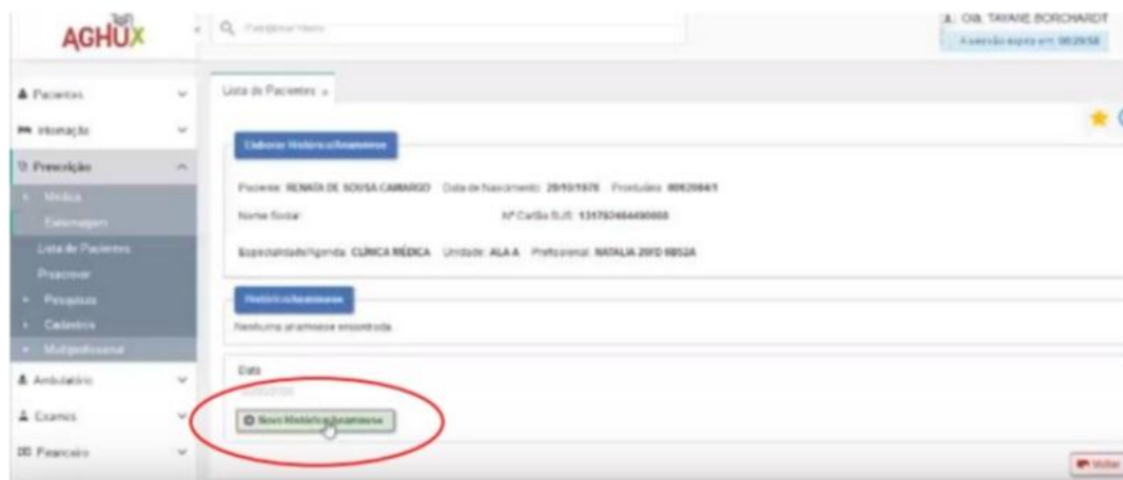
AGHUX

Pesquisar Menu

OIL TAYANE BORCHARDT

A sessão expira em: 00:29:58

Pacientes

Internação

Prescrição

Médica

Enfermagem

Lista de Pacientes

Prescrever

Pesquisas

Cadastros

Multiprofissional

Ambulatório

Exames

Financeiro

Lista de Pacientes

Elaborar História/Anamnese

Paciente: RENATA DE SOUSA CAMARGO Data de Nascimento: 20/03/1978 Prontuário: 00620641

Nome Social:

Nº Cartão SUS: 131783464490008

Especialidade/Agenda: CLÍNICA MÉDICA Unidade: ALA A Profissional: NATALIA 20FD 9852A

História/Anamnese

Nenhuma anamnese encontrada.

Data

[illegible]

Nova História/Anamnese

Voltar